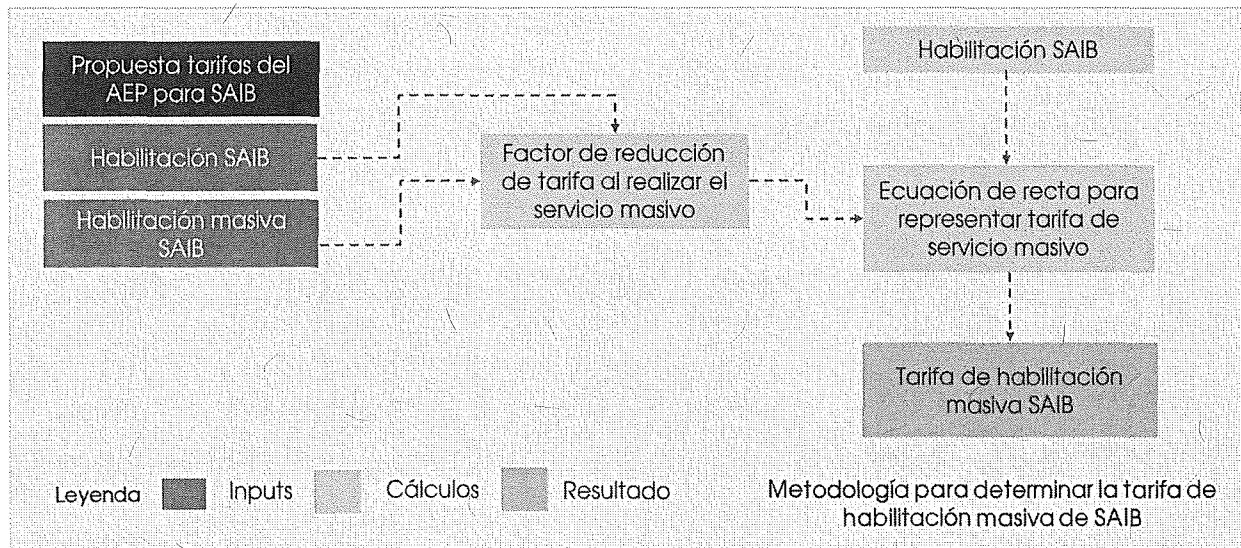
Propuesta tarifas del AEP para SAIB

Habilitación SAIB

Habilitación masiva SAIB

Factor de reducción de tarifa al realizar el servicio masivo

Habilitación SAIB

Ecuación de recta para representar tarifa de servicio masivo

Tarifa de habilitación masiva SAIB

Leyenda Inputs Cálculos Resultado

Metodología para determinar la tarifa de habilitación masiva de SAIB